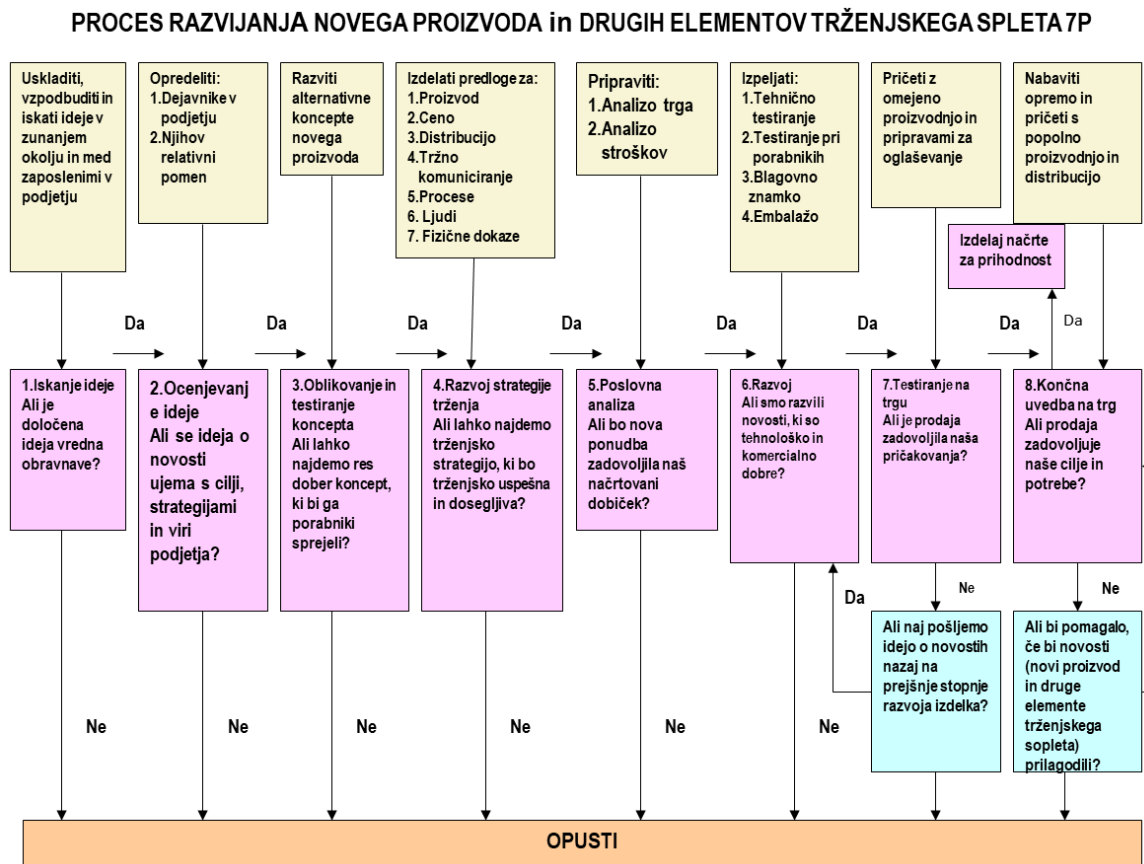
PROCES RAZVIJANJA NOVEGA PROIZVODA in DRUGIH ELEMENTOV TRŽENJSKEGA SPLETA 7P

Uskladiti, vzpodbuditi in iskati ideje v zunanjem okolju in med zaposlenimi v podjetju

Opredeliti:
1.Dejavnike v podjetju
2.Njihov relativni pomen

Razviti alternativne koncepte novega proizvoda

Izdelati predloge za:
1.Proizvod
2.Ceno
3.Distribucijo
4.Tržno komuniciranje
5.Procese
6. Ljudi
7. Fizične dokaze

Pripraviti:
1.Analizo trga
2.Analizo stroškov

Izpeljati:
1.Tehnično testiranje
2.Testiranje pri porabnikih
3.Blagovno znamko
4.Embalažo

Pričeti z omejeno proizvodnjo in pripravami za oglaševanje

Nabaviti opremo in pričeti s popolno proizvodnjo in distribucijo

Izdelaj načrte za prihodnost

Da

Da

Da

Da

Da

Da

Da

Da

1.Iskanje ideje
Ali je določena ideja vredna obravnave?

2.Ocenjevanje ideje
Ali se ideja o novosti ujema s cilji, strategijami in viri podjetja?

3.Oblikovanje in testiranje koncepta
Ali lahko najdemo res dober koncept, ki bi ga porabniki sprejeli?

4.Razvoj strategije trženja
Ali lahko najdemo trženjsko strategijo, ki bo trženjsko uspešna in dosegljiva?

5.Poslovna analiza
Ali bo nova ponudba zadovoljila naš načrtovani dobiček?

6.Razvoj
Ali smo razvili novosti, ki so tehnološko in komercialno dobre?

7.Testiranje na trgu
Ali je prodaja zadovoljila naša pričakovanja?

8.Končna uvedba na trg
Ali prodaja zadovoljuje naše cilje in potrebe?

Ne

Ne

Da

Ali naj pošljemo idejo o novostih nazaj na prejšnje stopnje razvoja izdelka?

Ali bi pomagalo, če bi novosti (novi proizvod in druge elemente trženjskega sopleta) prilagodili?

Ne

Ne

Ne

Ne

Ne

Ne

OPUSTI